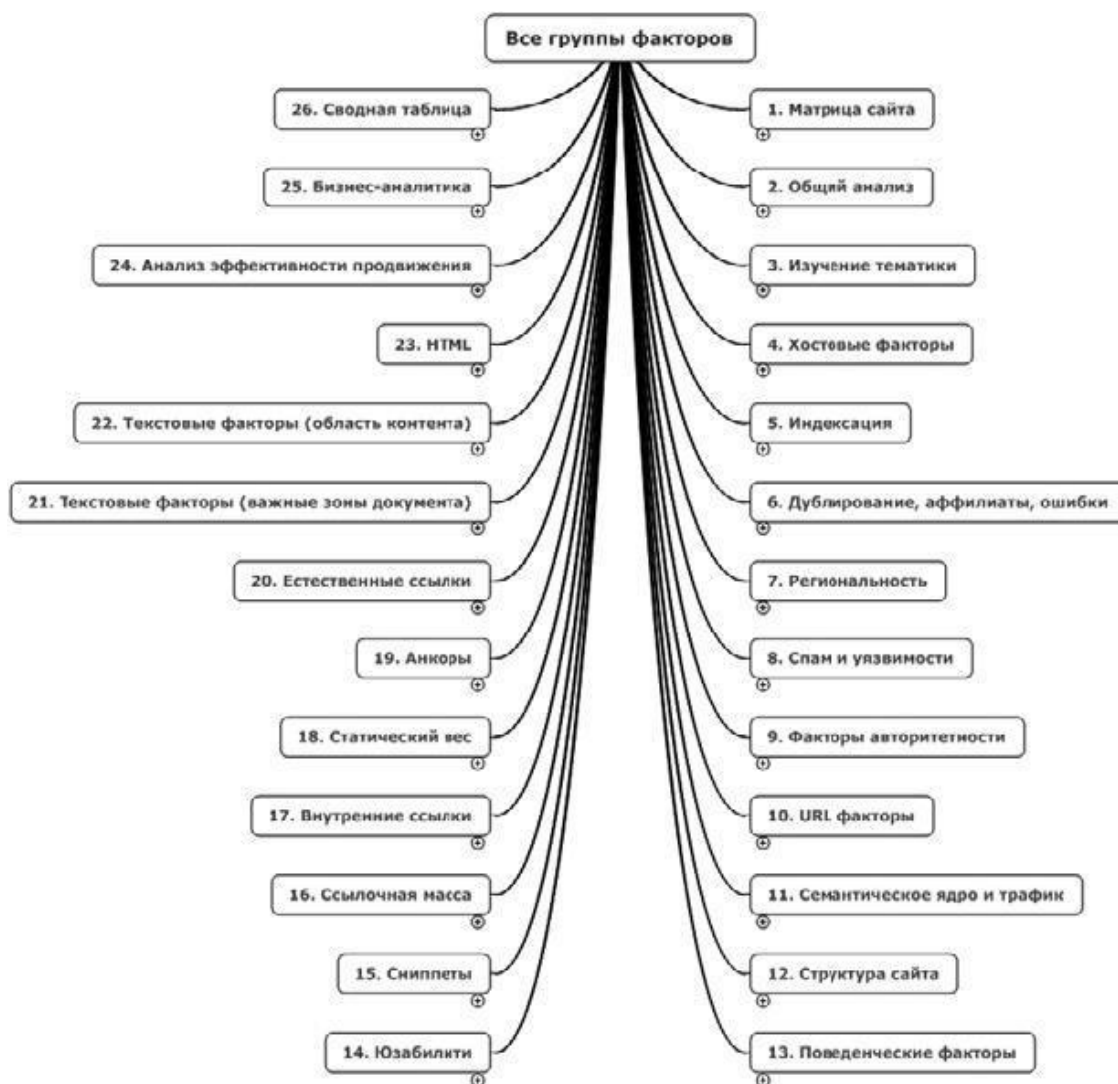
Все группы факторов

1. Матрица сайта

2. Общий анализ

3. Изучение тематики

4. Хостовые факторы

5. Индексация

6. Дублирование, аффилиаты, ошибки

7. Региональность

8. Спам и уязвимости

9. Факторы авторитетности

10. URL факторы

11. Семантическое ядро и трафик

12. Структура сайта

13. Поведенческие факторы

14. Юзабилити

15. Сниппеты

16. Ссылочная масса

17. Внутренние ссылки

18. Статический вес

19. Анкоры

20. Естественные ссылки

21. Текстовые факторы (важные зоны документа)

22. Текстовые факторы (область контента)

23. HTML

24. Анализ эффективности продвижения

25. Бизнес-аналитика

26. Сводная таблица